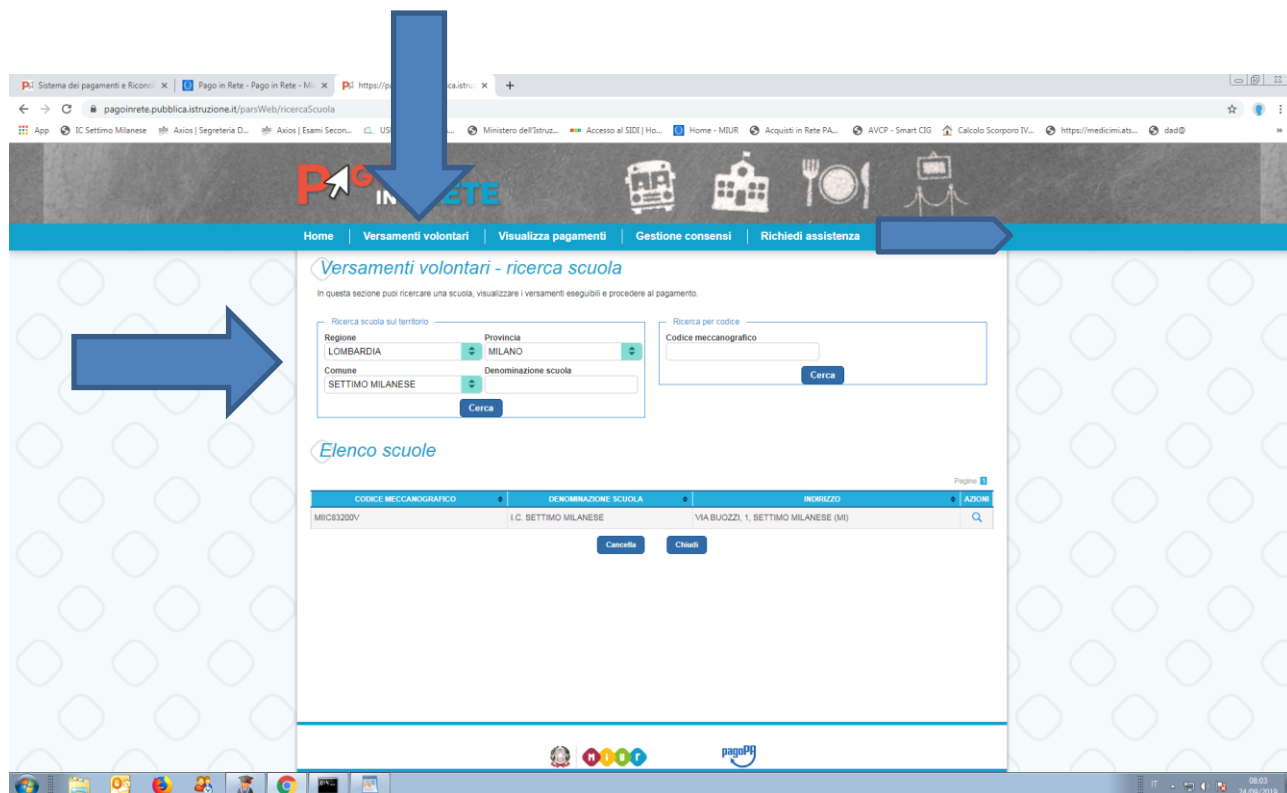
Sistema dei pagamenti e Riconci × | Pago in Rete - Pago in Rete - Mi × | https://pa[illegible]ca.istru × | +

pagoinrete.pubblica.istruzione.it/parsWeb/ricercaScuola

App | IC Settimo Milanese | Axios | Segreteria D... | Axios | Esami Secon... | US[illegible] | Ministero dell'Istruz... | Accesso al SIDI | Ho... | Home - MIUR | Acquisti in Rete PA... | AVCP - Smart CIG | Calcolo Scorporo IV... | https://medicimi.ats... | dad@

PAGO IN RETE

Home | Versamenti volontari | Visualizza pagamenti | Gestione consensi | Richiedi assistenza

Versamenti volontari - ricerca scuola

In questa sezione puoi ricercare una scuola, visualizzare i versamenti eseguibili e procedere al pagamento.

Ricerca scuola sul territorio

Regione
LOMBARDIA

Provincia
MILANO

Comune
SETTIMO MILANESE

Denominazione scuola

Cerca

Ricerca per codice

Codice meccanografico

Cerca

Elenco scuole

Pagine 1

| CODICE MECCANOGRAFICO | DENOMINAZIONE SCUOLA | INDIRIZZO | AZIONI |
|---|---|---|---|
| MIIC83200V | I.C. SETTIMO MILANESE | VIA BUOZZI, 1, SETTIMO MILANESE (MI) | |

Cancella | Chiudi

MIUR | pagoPA

IT 08:03